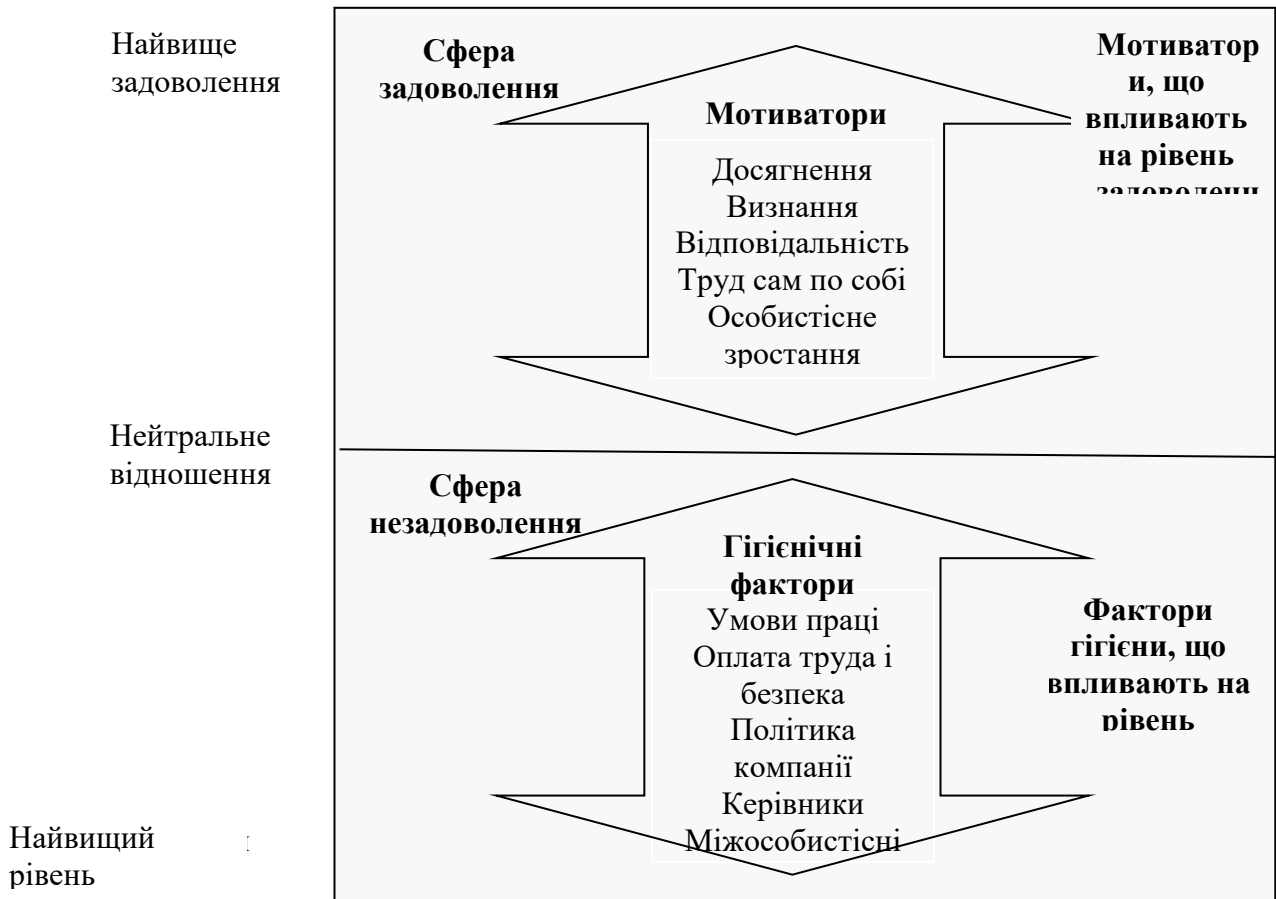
Найвище задоволення

Сфера задоволення

Мотиватори

Досягнення
Визнання
Відповідальність
Труд сам по собі
Особистісне зростання

Мотиватори, що впливають на рівень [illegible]

Нейтральне відношення

Сфера незадоволення

Гігієнічні фактори

Умови праці
Оплата труда і безпека
Політика компанії
Керівники
Міжособистісні

Фактори гігієни, що впливають на рівень

Найвищий рівень